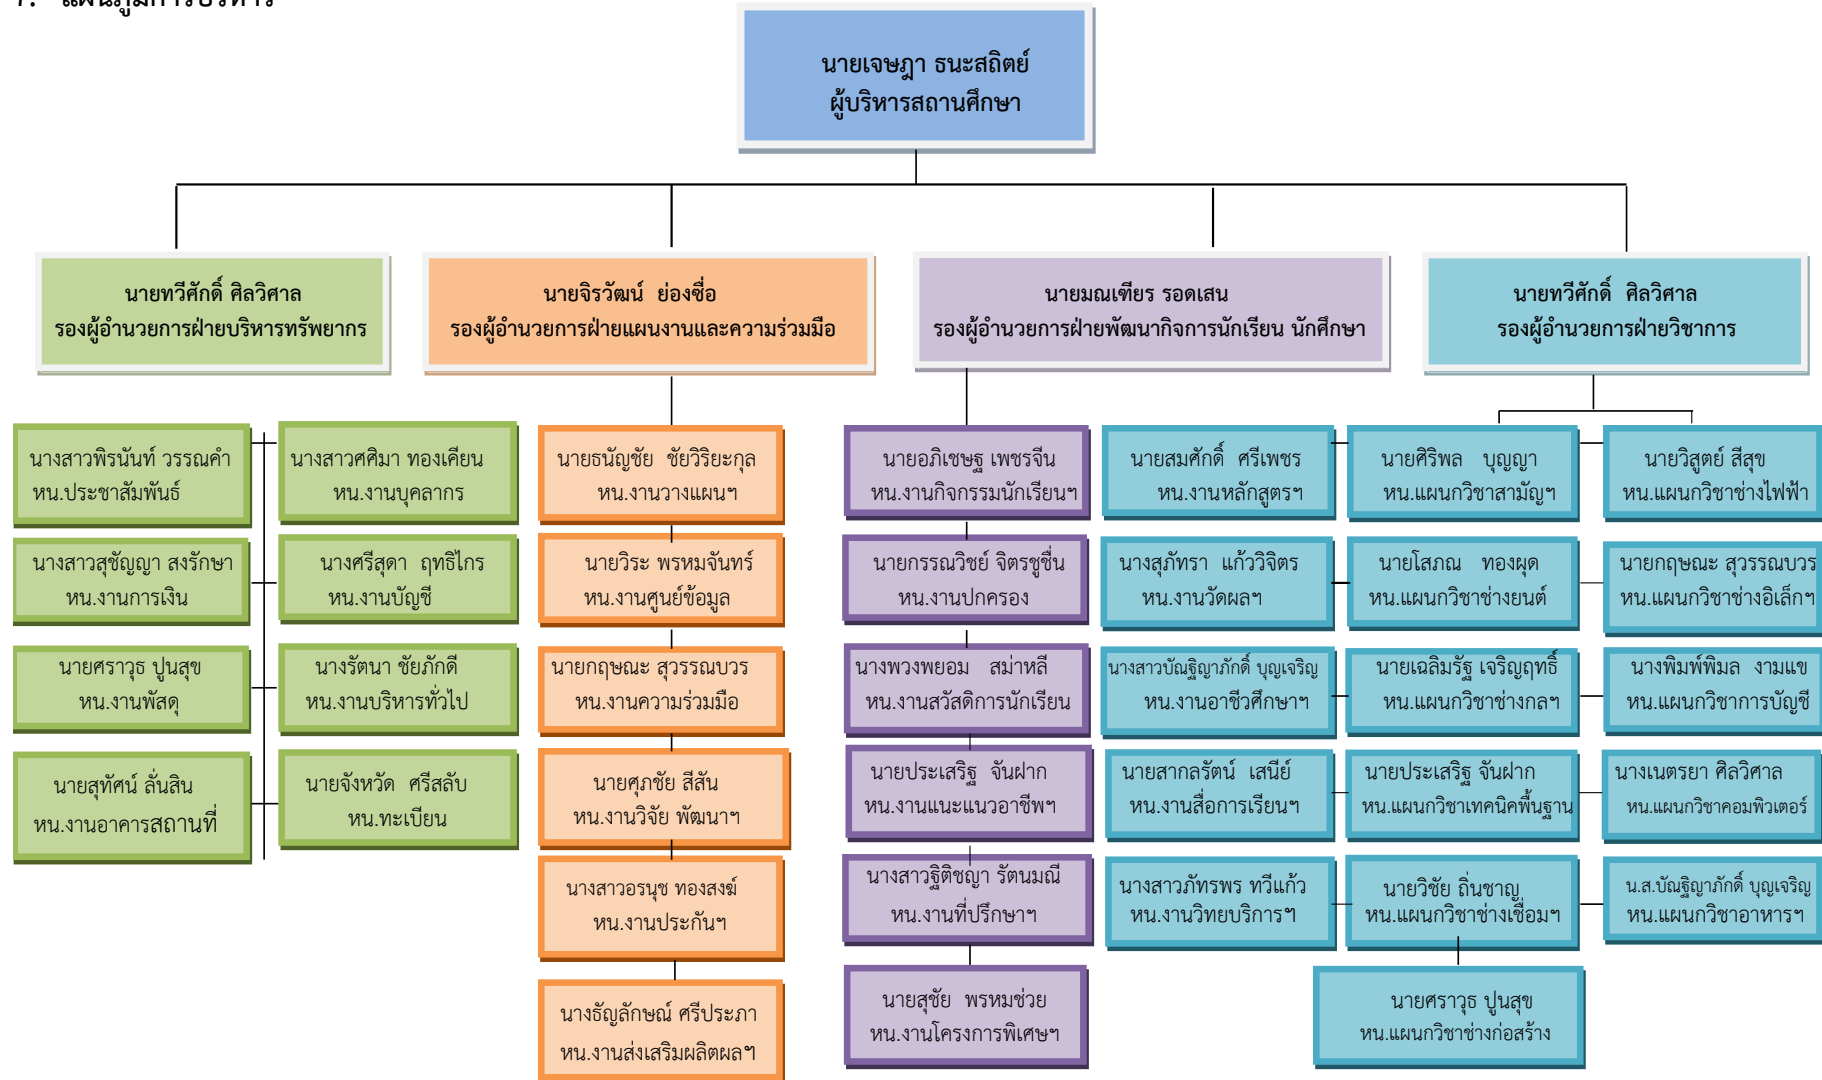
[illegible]

นายเจษฎา ธนะสถิตย์
ผู้บริหารสถานศึกษา

นายทวีศักดิ์ ศิลวิศาล
รองผู้อำนวยการฝ่ายบริหารทรัพยากร

นายจิรวัฒน์ ย่องซื่อ
รองผู้อำนวยการฝ่ายแผนงานและความร่วมมือ

นายมณเฑียร รอดเสน
รองผู้อำนวยการฝ่ายพัฒนากิจการนักเรียน นักศึกษา

นายทวีศักดิ์ ศิลวิศาล
รองผู้อำนวยการฝ่ายวิชาการ

นางสาวพิรนันท์ วรรณคำ
หน.ประชาสัมพันธ์

นางสาวศิมา ทองเคียน
หน.งานบุคลากร

นางสาวสุชัญญา สงรักษา
หน.งานการเงิน

นางศรีสุดา ฤทธิไกร
หน.งานบัญชี

นายศราวุธ ปูนสุข
หน.งานพัสดุ

นางรัตนา ชัยภักดี
หน.งานบริหารทั่วไป

นายสุทัศน์ ลั่นสิน
หน.งานอาคารสถานที่

นายจังหวัด ศรีสลับ
หน.ทะเบียน

นายธนัญชัย ชัยวิริยะกุล
หน.งานวางแผนฯ

นายวิระ พรหมจันทร์
หน.งานศูนย์ข้อมูล

นายกฤษณะ สุวรรณบวร
หน.งานความร่วมมือ

นายศุภชัย สีสัน
หน.งานวิจัย พัฒนาฯ

นางสาวอรนุช ทองสงฆ์
หน.งานประกันฯ

นางธัญลักษณ์ ศรีประภา
หน.งานส่งเสริมผลิตผลฯ

นายอภิเชษฐ เพชรจีน
หน.งานกิจกรรมนักเรียนฯ

นายกรรณวิชย์ จิตรชูชื่น
หน.งานปกครอง

นางพวงพยอม สม่าหลี
หน.งานสวัสดิการนักเรียน

นายประเสริฐ จันฝาก
หน.งานแนะแนวอาชีพฯ

นางสาวฐิติชญา รัตนมณี
หน.งานที่ปรึกษาฯ

นายสุชัย พรหมช่วย
หน.งานโครงการพิเศษฯ

นายสมศักดิ์ ศรีเพชร
หน.งานหลักสูตรฯ

นางสุภัทรา แก้ววิจิตร
หน.งานวัดผลฯ

นางสาวบัณฐิญาภักดิ์ บุญเจริญ
หน.งานอาชีวศึกษาฯ

นายสากลรัตน์ เสนีย์
หน.งานสื่อการเรียนฯ

นางสาวภัทรพร ทวีแก้ว
หน.งานวิทยบริการฯ

นายศิริพล บุญญา
หน.แผนกวิชาสามัญฯ

นายโสภณ ทองผุด
หน.แผนกวิชาช่างยนต์

นายเฉลิมรัฐ เจริญฤทธิ์
หน.แผนกวิชาช่างกลฯ

นายประเสริฐ จันฝาก
หน.แผนกวิชาเทคนิคพื้นฐาน

นายวิชัย ถิ่นชาญ
หน.แผนกวิชาช่างเชื่อมฯ

นายศราวุธ ปูนสุข
หน.แผนกวิชาช่างก่อสร้าง

นายวิสูตย์ สีสุข
หน.แผนกวิชาช่างไฟฟ้า

นายกฤษณะ สุวรรณบวร
หน.แผนกวิชาช่างอิเล็กฯ

นางพิมพ์พิมล งามแข
หน.แผนกวิชาการบัญชี

นางเนตรยา ศิลวิศาล
หน.แผนกวิชาคอมพิวเตอร์

น.ส.บัณฐิญาภักดิ์ บุญเจริญ
หน.แผนกวิชาอาหารฯ